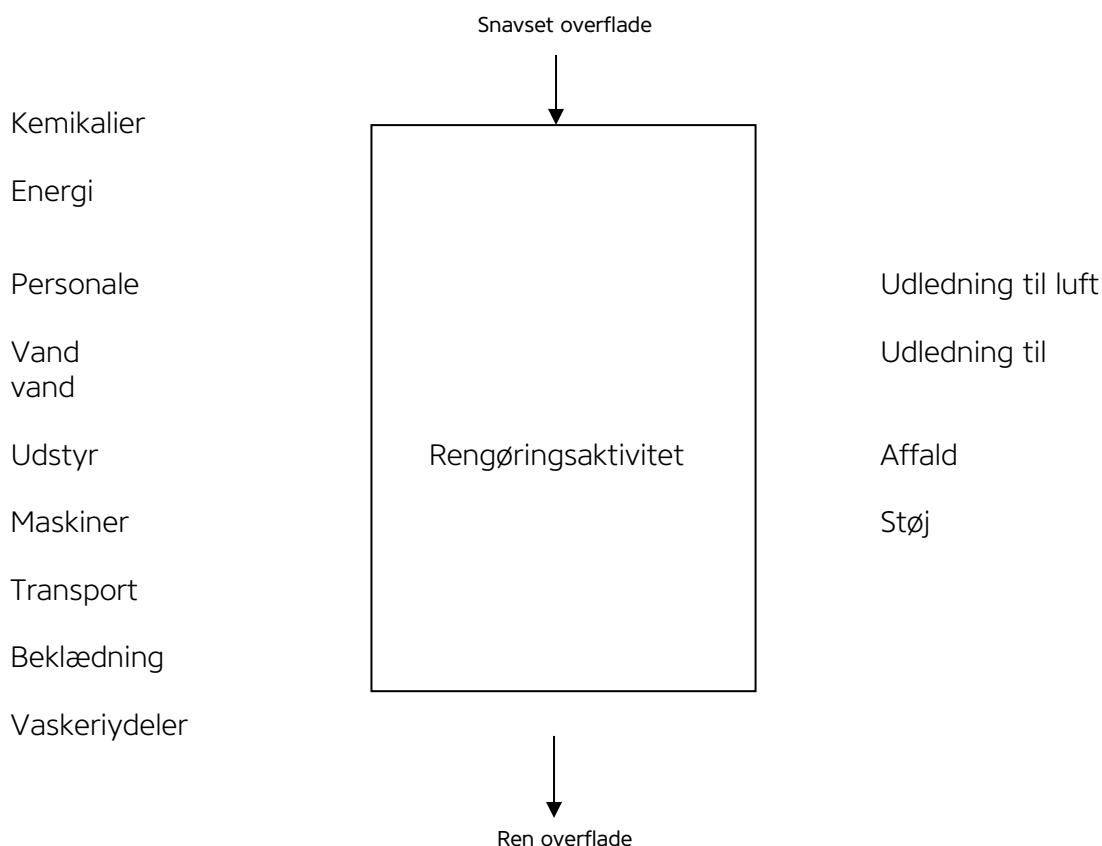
Snavset overflade

Kemikalier

Energi

Personale

Vand vand

Udstyr

Maskiner

Transport

Beklædning

Vaskeriydeler

Rengøringsaktivitet

Udledning til luft

Udledning til

Affald

Støj

Ren overflade